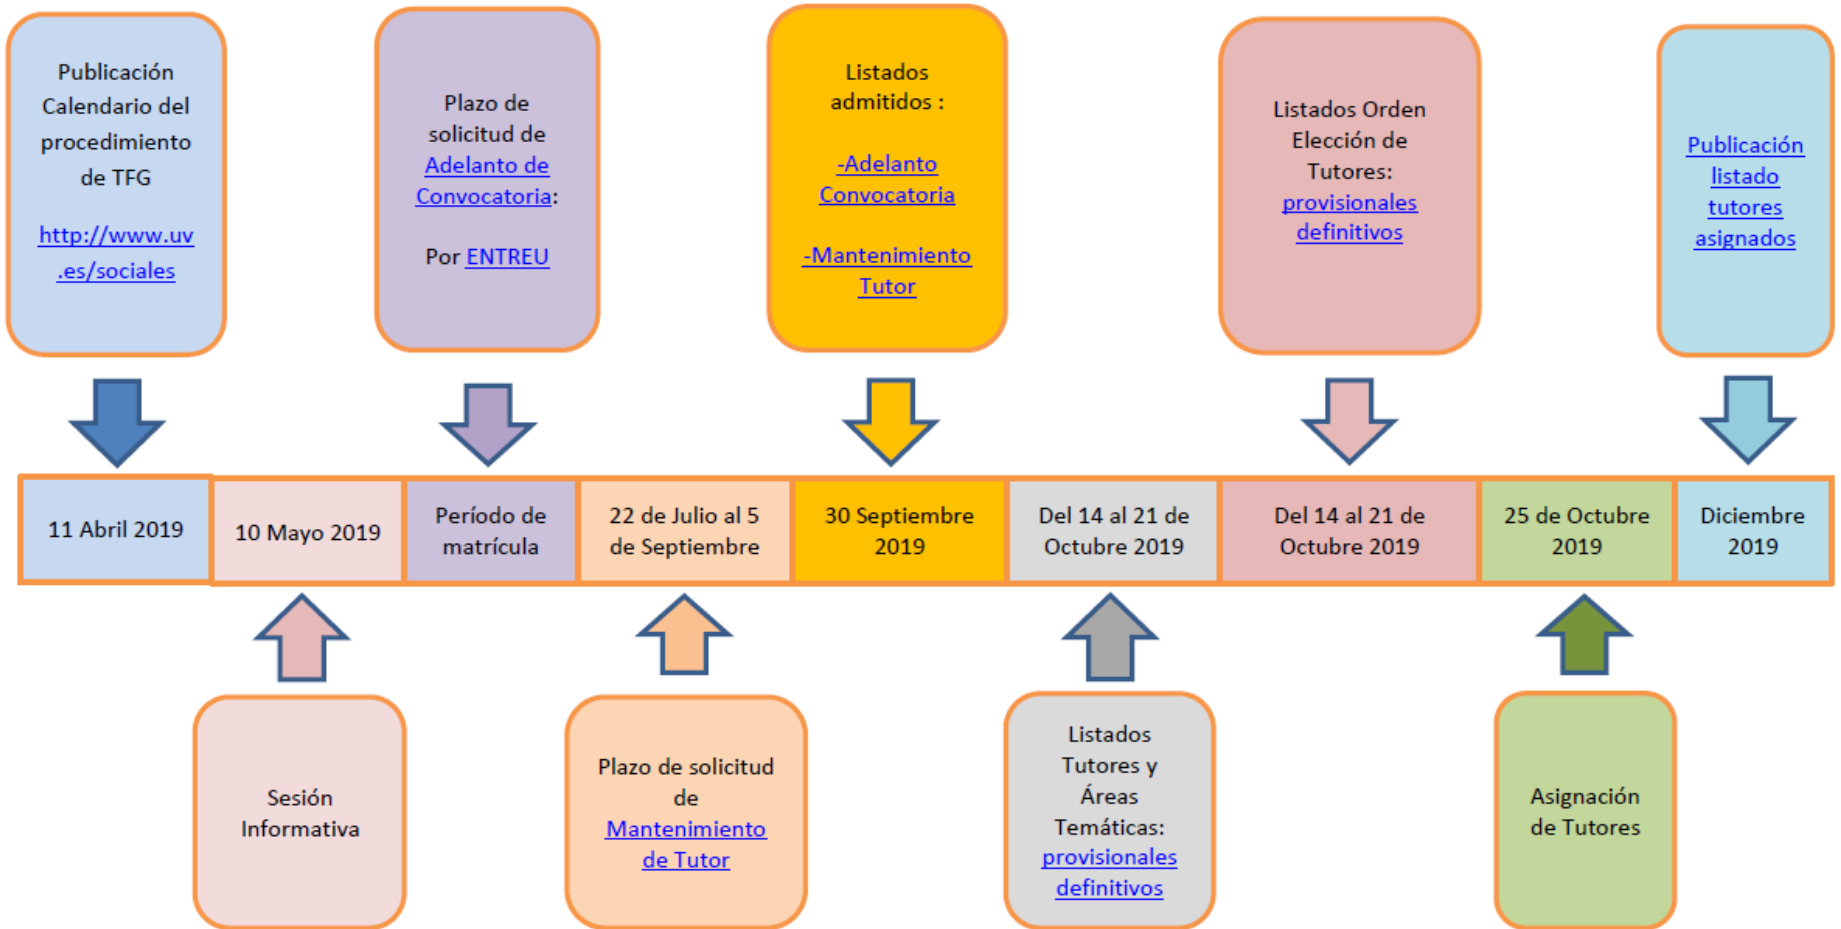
Publicación Calendario del procedimiento de TFG

http://www.uv.es/sociales

Plazo de solicitud de Adelanto de Convocatoria:

Por ENTREU

Listados admitidos :

-Adelanto Convocatoria

-Mantenimiento Tutor

Listados Orden Elección de Tutores: provisionales definitivos

Publicación listado tutores asignados

| 11 Abril 2019 | 10 Mayo 2019 | Período de matrícula | 22 de Julio al 5 de Septiembre | 30 Septiembre 2019 | Del 14 al 21 de Octubre 2019 | Del 14 al 21 de Octubre 2019 | 25 de Octubre 2019 | Diciembre 2019 |
|---|---|---|---|---|---|---|---|---|

Sesión Informativa

Plazo de solicitud de Mantenimiento de Tutor

Listados Tutores y Áreas Temáticas: provisionales definitivos

Asignación de Tutores